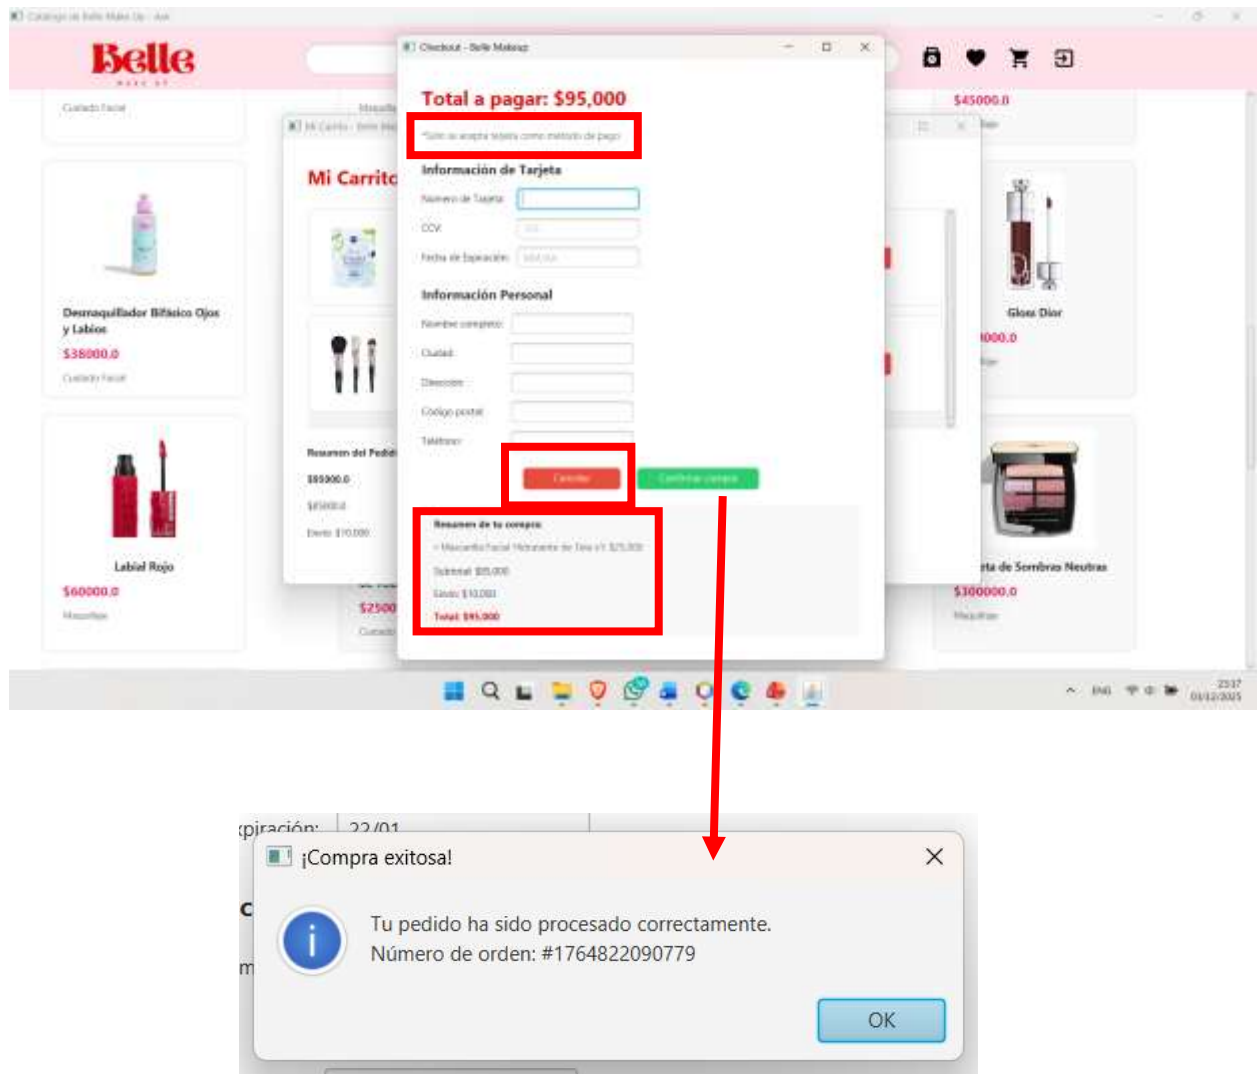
Catálogo de Belle Make Up - Ave

Belle
MAKE UP

Cuidado Facial

Checkout - Belle Makeup

Total a pagar: $95,000

*Solo se acepta tarjeta como método de pago

Información de Tarjeta

Número de Tarjeta:

CCV:

Fecha de Expiración: MM/AA

Información Personal

Nombre completo:

Ciudad:

Dirección:

Código postal:

Teléfono:

Cancelar

Confirmar compra

Resumen de tu compra:

• Mascarilla Facial Hidratante de Tela x1: $25,000

Subtotal: $85,000

Envío: $10,000

Total: $95,000

Mi Carrito - Belle Ma

Mi Carrito

Resumen del Pedido

$85000.0

$85000.0

Envío: $10,000

Desmaquillador Bifásico Ojos y Labios

$38000.0

Cuidado Facial

Labial Rojo

$60000.0

Maquillaje

$2500

Cuidado

$45000.0

Gloss Dior

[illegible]000.0

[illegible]eta de Sombras Neutras

$300000.0

Maquillaje

ENG

23:37
04/12/2025

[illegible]piración: 22/01

¡Compra exitosa!

Tu pedido ha sido procesado correctamente.
Número de orden: #1764822090779

OK